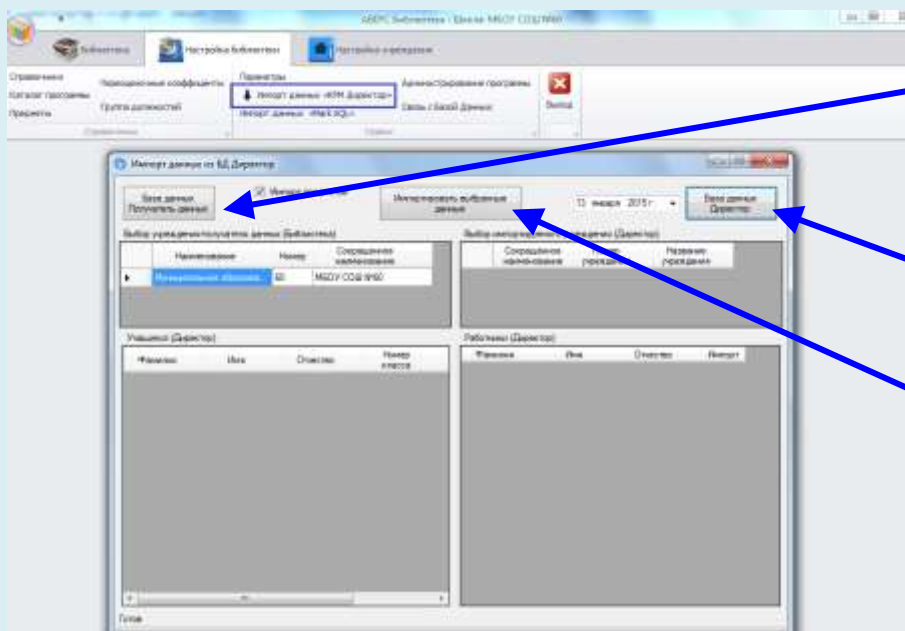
АВЕРС:Библиотека - Школа МБОУ СОШ №60

Библиотека
Настройка библиотеки
Настройка и аппаратура

Справочники
Каталог программы
Предметы
Справочники

Переводные коэффициенты
Группа должностей

Параметры
Импорт данных «КПМ Директор»
Импорт данных «Ms SQL»
Сервис

Администрирование программы
Связь с базой данных

Выход

Импорт данных из БД Директор

База данных Получатель данных
Импорт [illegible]
Импортировать выбранные данные
13 января 2015 г.
База данных Директор

Выбор учреждения-получателя данных (Библиотека)
| | Наименование | Номер | Сокращенное наименование |
|---|---|---|---|
| ▸ | Муниципальное образов... | 60 | МБОУ СОШ №60 |

Выбор импортируемого учреждения (Директор)
| | Сокращенное наименование | Номер учреждения | Название учреждения |
|---|---|---|---|

Учащиеся (Директор)
| Фамилия | Имя | Отчество | Номер класса |
|---|---|---|---|

Работники (Директор)
| Фамилия | Имя | Отчество | Импорт |
|---|---|---|---|

Готов